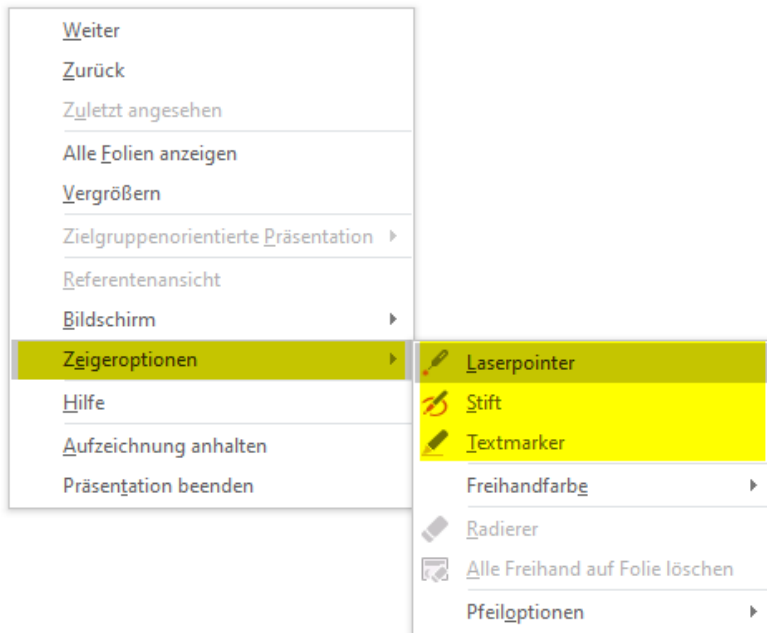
Weiter
Zurück
Zuletzt angesehen
Alle Folien anzeigen
Vergrößern
Zielgruppenorientierte Präsentation
Referentenansicht
Bildschirm
Zeigeroptionen
Hilfe
Aufzeichnung anhalten
Präsentation beenden

Laserpointer
Stift
Textmarker
Freihandfarbe
Radierer
Alle Freihand auf Folie löschen
Pfeiloptionen